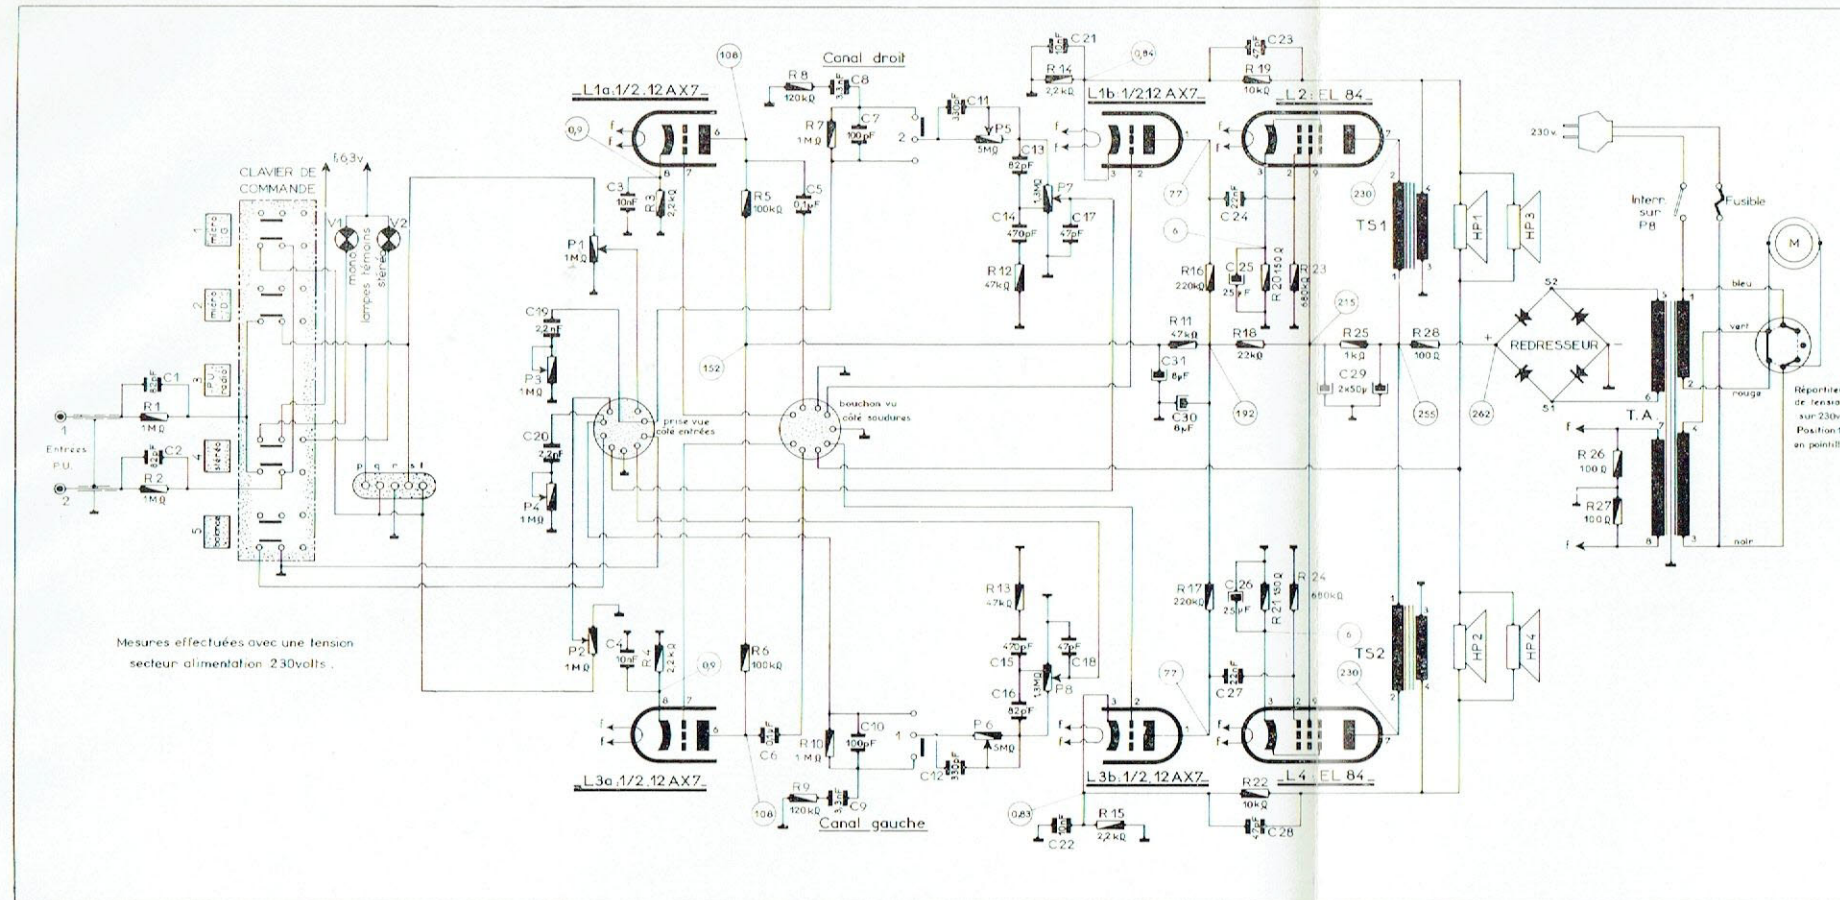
Canal droit

L1a 1/2 12 AX7

L1b 1/2 12 AX7

L2 EL 84

(108) (0,84) (0,9) (77) (230) (6) (215) (152) (192) (255) (262) (0,83) (108) (77) (230) (6) (0,9)

R8 120kΩ C8 C7 100pF R7 1MΩ C11 P5 5MΩ C13 82pF C21 R14 2,2kΩ C23 R19 10kΩ

CLAVIER DE COMMANDE

6,3v

V1 V2

monaural lampes témoins stéréo

1 micro 2 micro 3 P.U. radio 4 stéréo 5 monaural

C1 R1 1MΩ C2 R2 1MΩ

1 Entrées P.U. 2

C3 10nF R3 2,2kΩ R5 100kΩ C5 0,1µF P1 1MΩ

C14 470pF C17 47pF P7 R12 47kΩ C24 R16 220kΩ C25 25µF R20 150Ω R23 680kΩ

TS1 HP1 HP3

230 v. Interr. sur P8 Fusible M

52 REDRESSEUR 51 bleu vert rouge noir T.A.

Réportiteur de tension sur 230v Position en pointillé

C19 2,2nF P3 1MΩ prise vue côté entrées bouchon vu côté soudures C20 2,2nF P4 1MΩ

R11 47kΩ C31 8µF C30 8µF R18 22kΩ R25 1kΩ C29 2x50µ R28 100Ω

R26 100Ω R27 100Ω

Mesures effectuées avec une tension secteur alimentation 230volts.

P2 1MΩ C4 10nF R4 2,2kΩ R6 100kΩ

R13 47kΩ C15 470pF C18 47pF P8 C16 82pF R17 220kΩ C26 25µF R21 150Ω R24 680kΩ

TS2 HP2 HP4

C27

L3a 1/2 12 AX7 C6 R10 1MΩ C10 100pF C12 P6 5MΩ L3b 1/2 12 AX7 L4 EL 84

R9 120kΩ C9 Canal gauche C22 R15 2,2kΩ R22 10kΩ C28